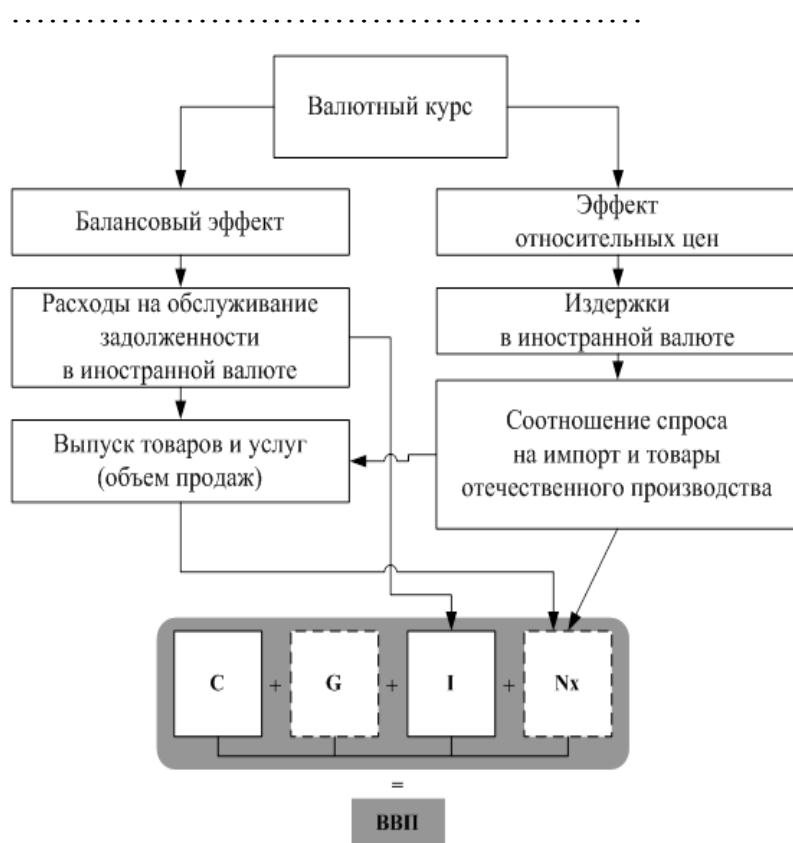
Валютный курс

Балансовый эффект

Эффект относительных цен

Расходы на обслуживание задолженности в иностранной валюте

Издержки в иностранной валюте

Выпуск товаров и услуг (объем продаж)

Соотношение спроса на импорт и товары отечественного производства

C + G + I + Nx

=

ВВП